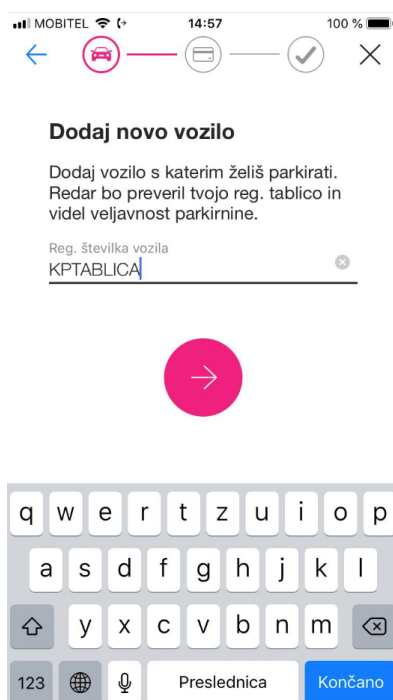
MOBITEL 14:57 100 %

Dodaj novo vozilo

Dodaj vozilo s katerim želiš parkirati. Redar bo preveril tvojo reg. tablico in videl veljavnost parkirnine.

Reg. številka vozila
KPTABLICA

q w e r t z u i o p
a s d f g h j k l
y x c v b n m
123 Preslednica Končano